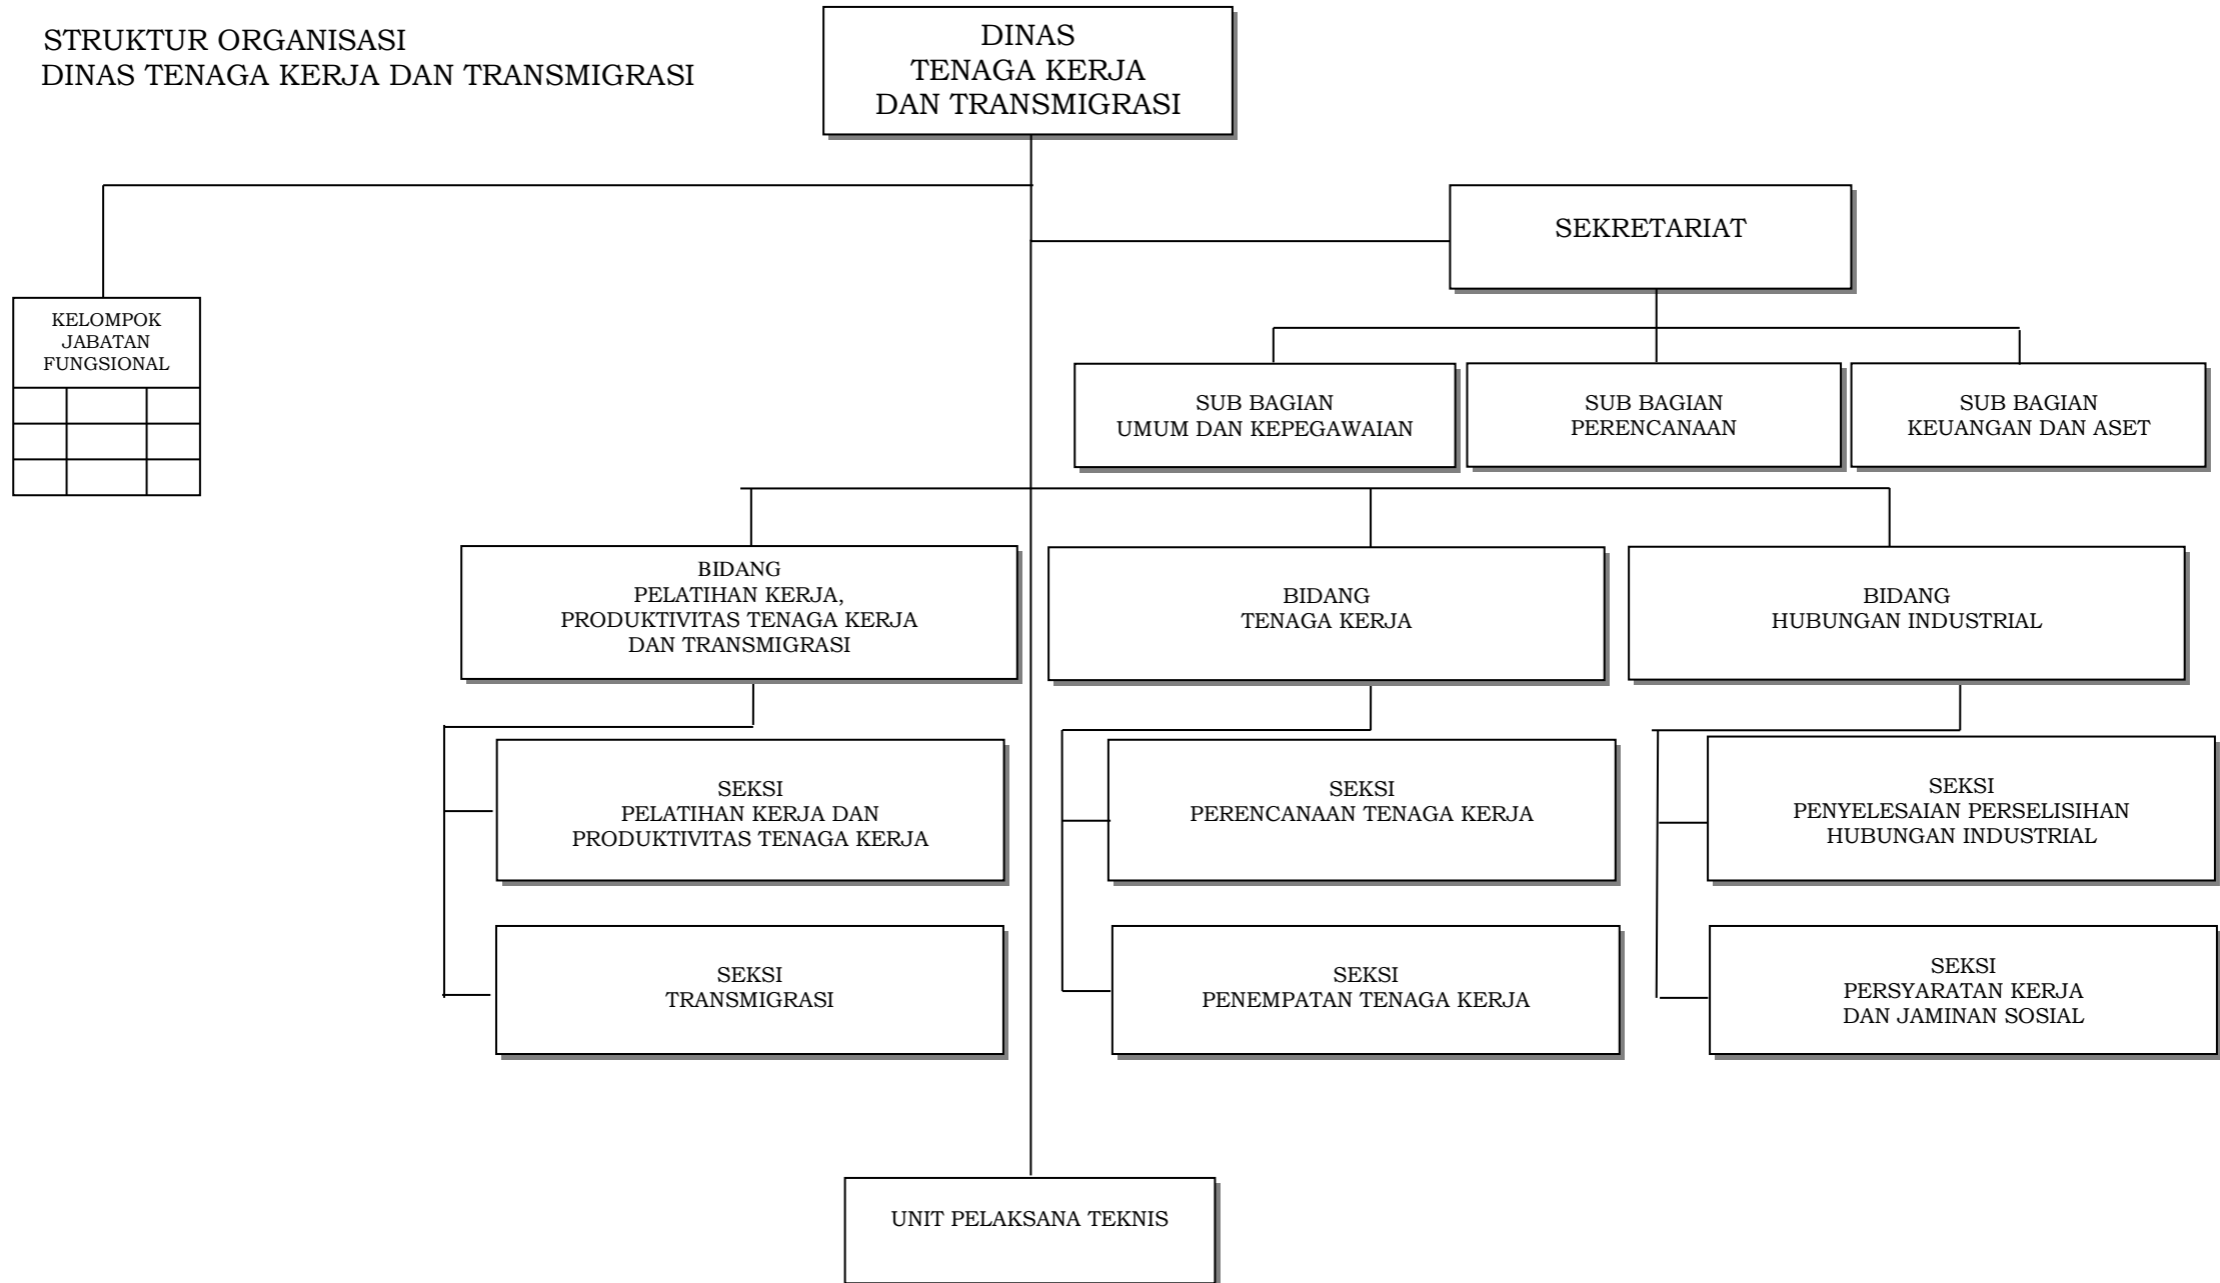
STRUKTUR ORGANISASI
DINAS TENAGA KERJA DAN TRANSMIGRASI

DINAS
TENAGA KERJA
DAN TRANSMIGRASI

SEKRETARIAT

KELOMPOK
JABATAN
FUNGSIONAL

SUB BAGIAN
UMUM DAN KEPEGAWAIAN

SUB BAGIAN
PERENCANAAN

SUB BAGIAN
KEUANGAN DAN ASET

BIDANG
PELATIHAN KERJA,
PRODUKTIVITAS TENAGA KERJA
DAN TRANSMIGRASI

BIDANG
TENAGA KERJA

BIDANG
HUBUNGAN INDUSTRIAL

SEKSI
PELATIHAN KERJA DAN
PRODUKTIVITAS TENAGA KERJA

SEKSI
PERENCANAAN TENAGA KERJA

SEKSI
PENYELESAIAN PERSELISIHAN
HUBUNGAN INDUSTRIAL

SEKSI
TRANSMIGRASI

SEKSI
PENEMPATAN TENAGA KERJA

SEKSI
PERSYARATAN KERJA
DAN JAMINAN SOSIAL

UNIT PELAKSANA TEKNIS